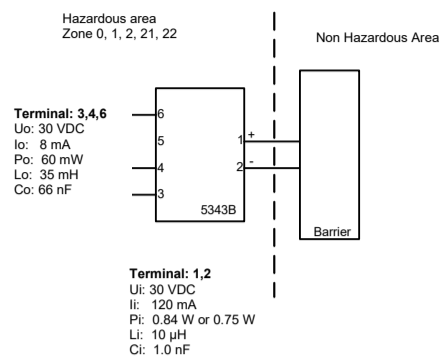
Hazardous area
Zone 0, 1, 2, 21, 22

Non Hazardous Area

**Terminal: 3,4,6**
Uo: 30 VDC
Io: 8 mA
Po: 60 mW
Lo: 35 mH
Co: 66 nF

6
5
4
3
1 +
2 -
5343B

Barrier

**Terminal: 1,2**
Ui: 30 VDC
Ii: 120 mA
Pi: 0.84 W or 0.75 W
Li: 10 µH
Ci: 1.0 nF